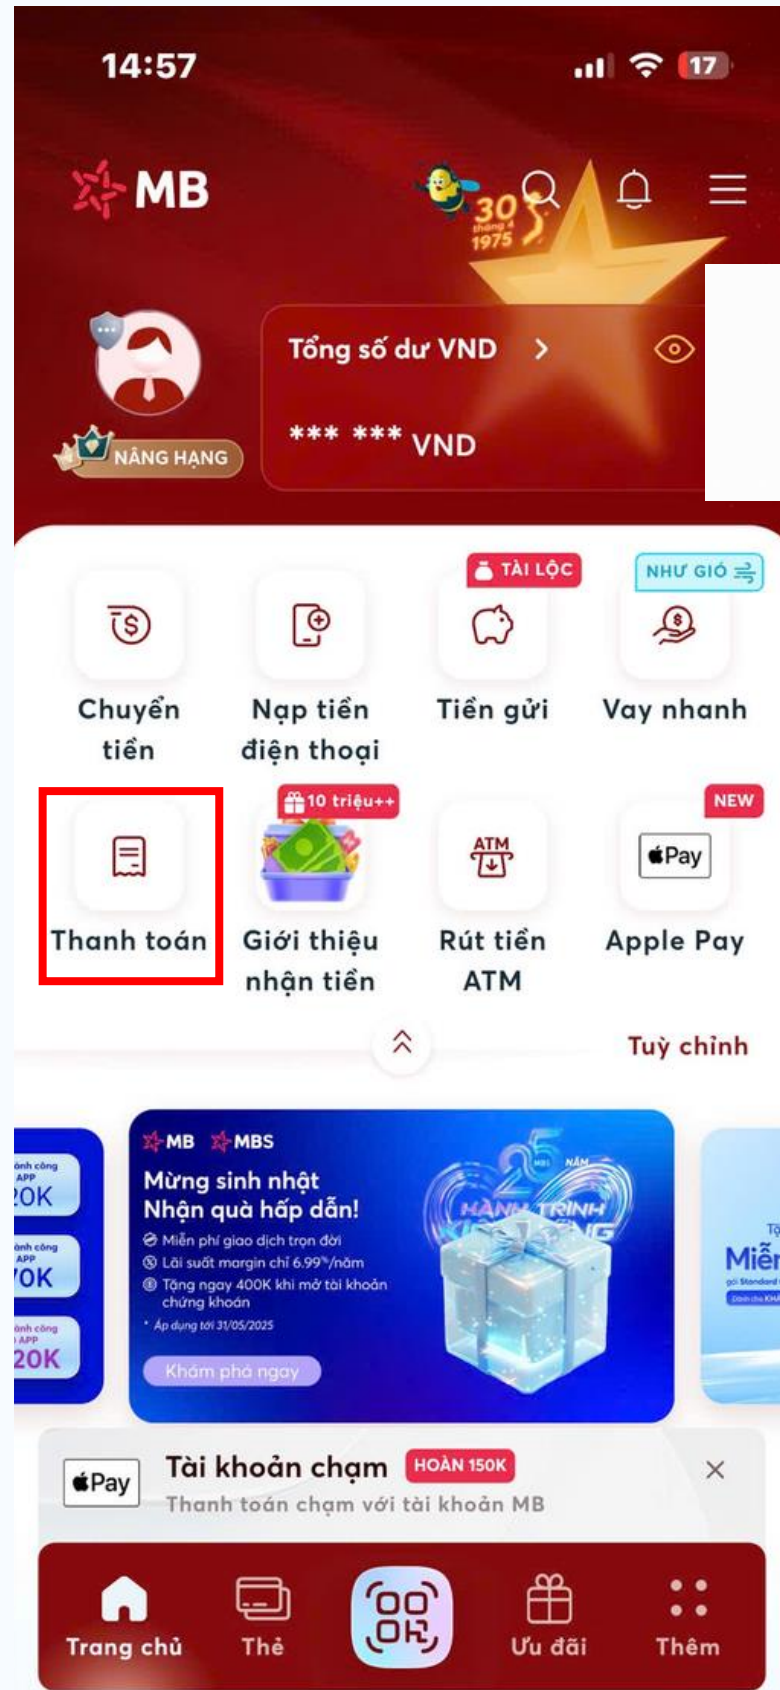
14:57 17

MB

30 tháng 4 1975

NÂNG HẠNG

Tổng số dư VND >

*** *** VND

TÀI LỘC

NHƯ GIÓ

Chuyển tiền

Nạp tiền điện thoại

Tiền gửi

Vay nhanh

10 triệu++

NEW

Thanh toán

Giới thiệu nhận tiền

ATM

Rút tiền ATM

Pay

Apple Pay

Tuỳ chỉnh

ành công APP 20K

ành công APP 70K

ành công APP 20K

MB MBS

Mừng sinh nhật Nhận quà hấp dẫn!

Miễn phí giao dịch trọn đời

Lãi suất margin chỉ 6.99%/năm

Tặng ngay 400K khi mở tài khoản chứng khoán

* Áp dụng tới 31/05/2025

Khám phá ngay

25 NĂM HÀNH TRÌNH

Miễn

Pay

Tài khoản chạm HOÀN 150K

Thanh toán chạm với tài khoản MB

Trang chủ

Thẻ

Ưu đãi

Thêm